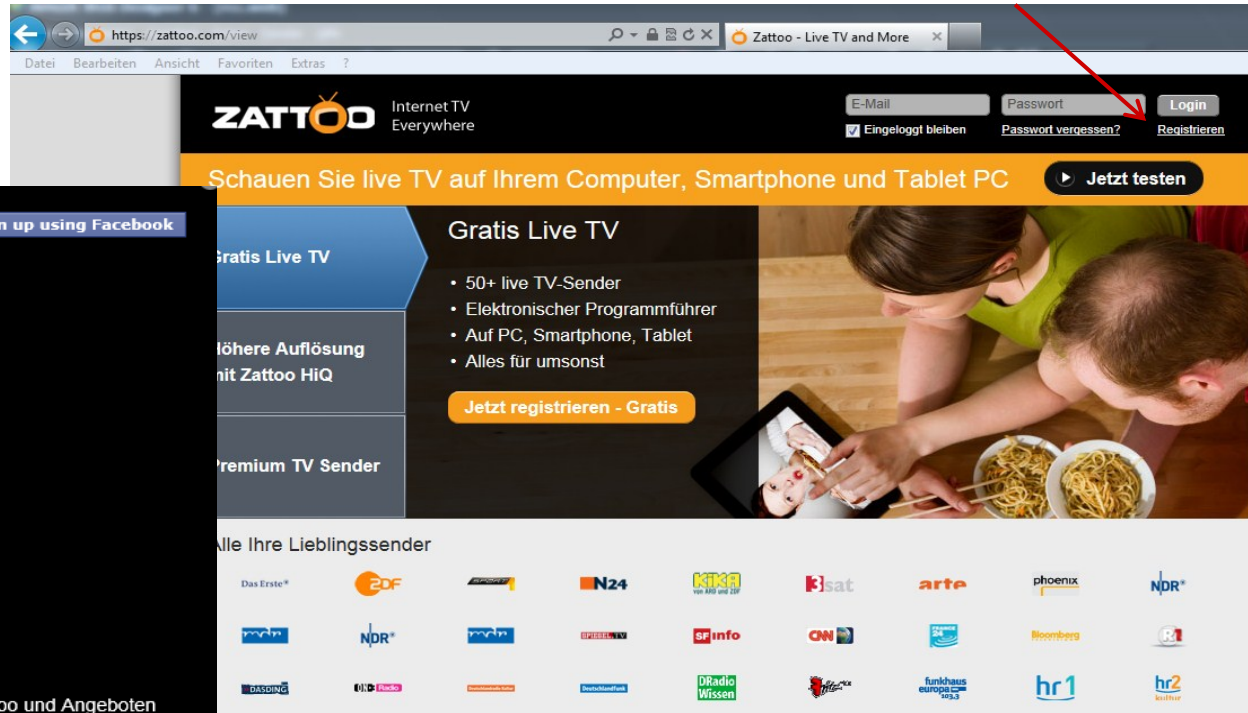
https://zattoo.com/view

Zattoo - Live TV and More

Datei Bearbeiten Ansicht Favoriten Extras ?

ZATTOO Internet TV Everywhere

E-Mail

Passwort

Login

Eingeloggt bleiben

Passwort vergessen?

Registrieren

Schauen Sie live TV auf Ihrem Computer, Smartphone und Tablet PC

Jetzt testen

n up using Facebook

Gratis Live TV

Höhere Auflösung mit Zattoo HiQ

Premium TV Sender

Gratis Live TV

• 50+ live TV-Sender
• Elektronischer Programmführer
• Auf PC, Smartphone, Tablet
• Alles für umsonst

Jetzt registrieren - Gratis

Alle Ihre Lieblingssender

Das Erste ZDF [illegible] N24 KiKA 3sat arte phoenix NDR

mdr NDR mdr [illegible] SF info CNN france 24 Bloomberg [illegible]

DASDING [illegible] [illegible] Deutschlandfunk DRadio Wissen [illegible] funkhaus europa hr1 hr2

oo und Angeboten